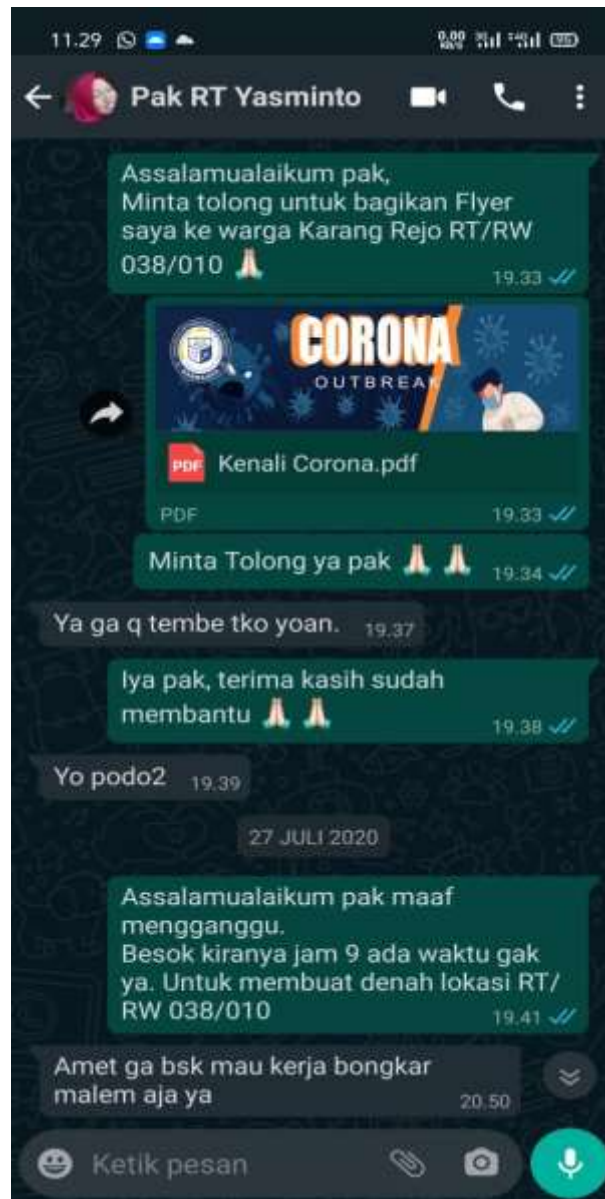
11.29

Pak RT Yasminto

Assalamualaikum pak,
Minta tolong untuk bagikan Flyer saya ke warga Karang Rejo RT/RW 038/010 🙏 19.33

CORONA
OUTBREAK

Kenali Corona.pdf
PDF 19.33

Minta Tolong ya pak 🙏 🙏 19.34

Ya ga q tembe tko yoan. 19.37

Iya pak, terima kasih sudah membantu 🙏 🙏 19.38

Yo podo2 19.39

27 JULI 2020

Assalamualaikum pak maaf mengganggu.
Besok kiranya jam 9 ada waktu gak ya. Untuk membuat denah lokasi RT/RW 038/010 19.41

Amet ga bsk mau kerja bongkar malem aja ya 20.50

Ketik pesan